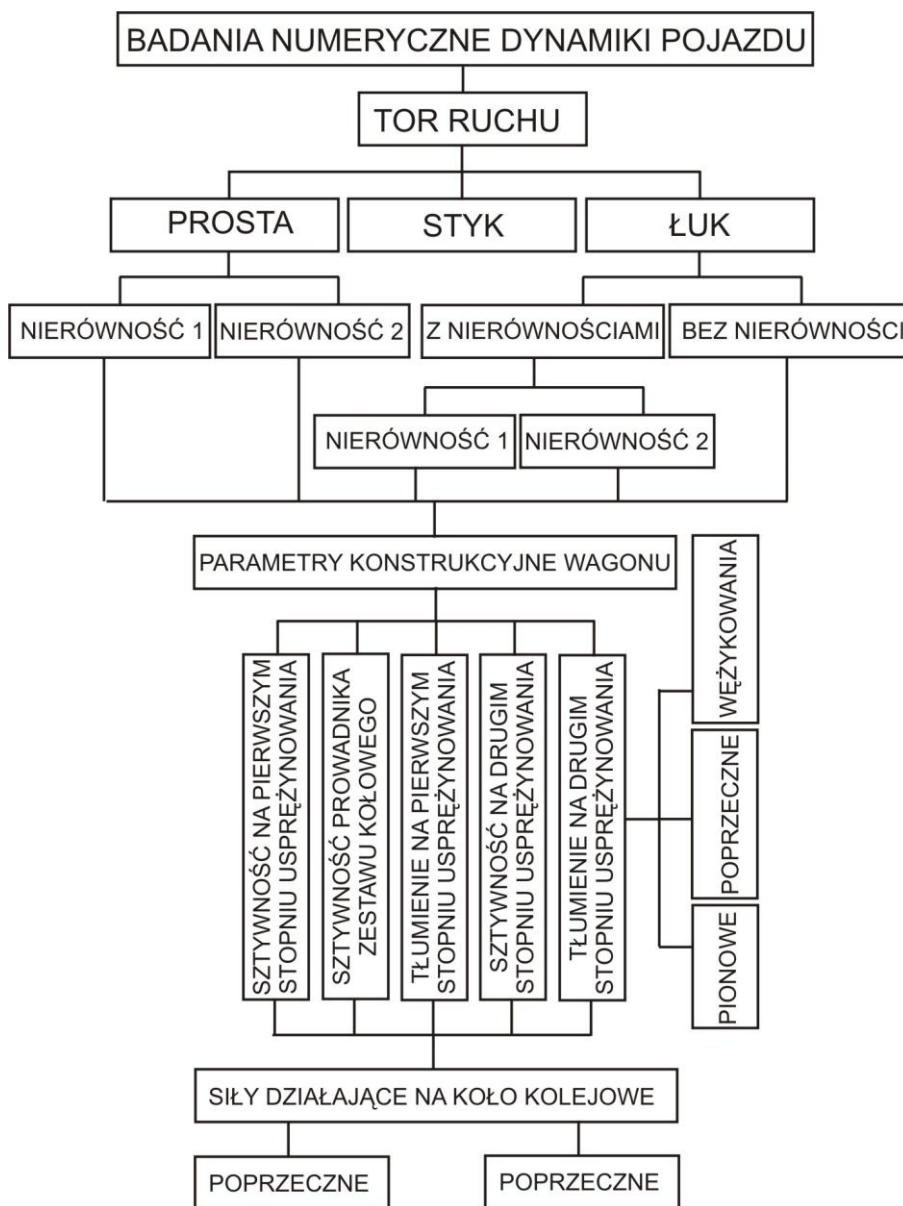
BADANIA NUMERYCZNE DYNAMIKI POJAZDU

TOR RUCHU

PROSTA

STYK

ŁUK

NIERÓWNOŚĆ 1

NIERÓWNOŚĆ 2

Z NIERÓWNOŚCIAMI

BEZ NIERÓWNOŚCI

NIERÓWNOŚĆ 1

NIERÓWNOŚĆ 2

PARAMETRY KONSTRUKCYJNE WAGONU

SZTYWNOŚĆ NA PIERWSZYM STOPNIU USPRĘŻYNOWANIA

SZTYWNOŚĆ PROWADNIKA ZESTAWU KOŁOWEGO

TŁUMIENIE NA PIERWSZYM STOPNIU USPRĘŻYNOWANIA

SZTYWNOŚĆ NA DRUGIM STOPNIU USPRĘŻYNOWANIA

TŁUMIENIE NA DRUGIM STOPNIU USPRĘŻYNOWANIA

WĘŻYKOWANIA

POPRZECZNE

PIONOWE

SIŁY DZIAŁAJĄCE NA KOŁO KOLEJOWE

POPRZECZNE

POPRZECZNE